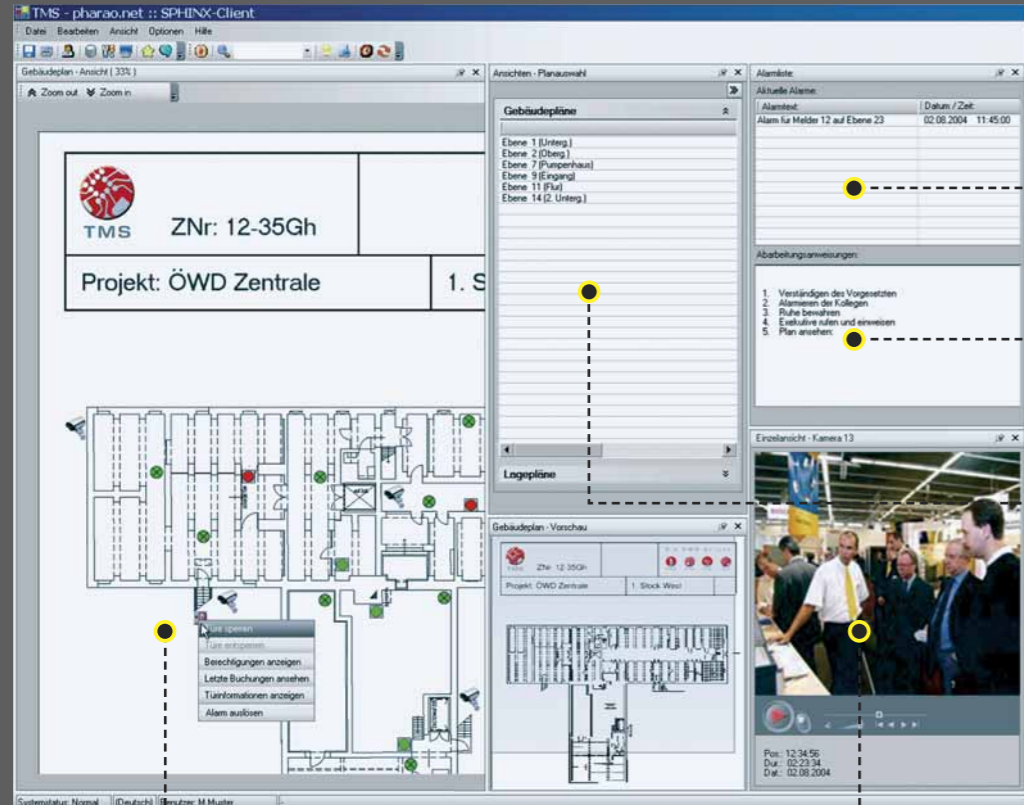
TMS - pharao.net :: SPHINX-Client

Datei Bearbeiten Ansicht Optionen Hilfe

Gebäudeplan - Ansicht ( 33% )

Zoom out Zoom in

TMS

ZNr: 12-35Gh

Projekt: ÖWD Zentrale

1. S

Türe sperren
Türe entsperren
Berechtigungen anzeigen
Letzte Buchungen ansehen
Türinformationen anzeigen
Alarm auslösen

Ansichten - Planauswahl

Gebäudepläne

Ebene 1 (Unterg.)
Ebene 2 (Oberg.)
Ebene 7 (Pumpenhaus)
Ebene 9 (Eingang)
Ebene 11 (Flur)
Ebene 14 (2. Unterg.)

Lagepläne

Gebäudeplan - Vorschau

TMS ZNr: 12-35Gh

Projekt: ÖWD Zentrale 1. Stock West

Alarmliste

Aktuelle Alarme:

| Alarmtext | Datum / Zeit |
|---|---|
| Alarm für Melder 12 auf Ebene 23 | 02.08.2004 11:45:00 |

Abarbeitungsanweisungen:

1. Verständigen des Vorgesetzten
2. Alarmieren der Kollegen
3. Ruhe bewahren
4. Exekutive rufen und einweisen
5. Plan ansehen:

Einzelansicht - Kamera 13

Pos.: 12:34:56
Dur.: 02:23:34
Dat.: 02.08.2004

Systemstatus: Normal (Deutsch) Benutzer: M.Muster